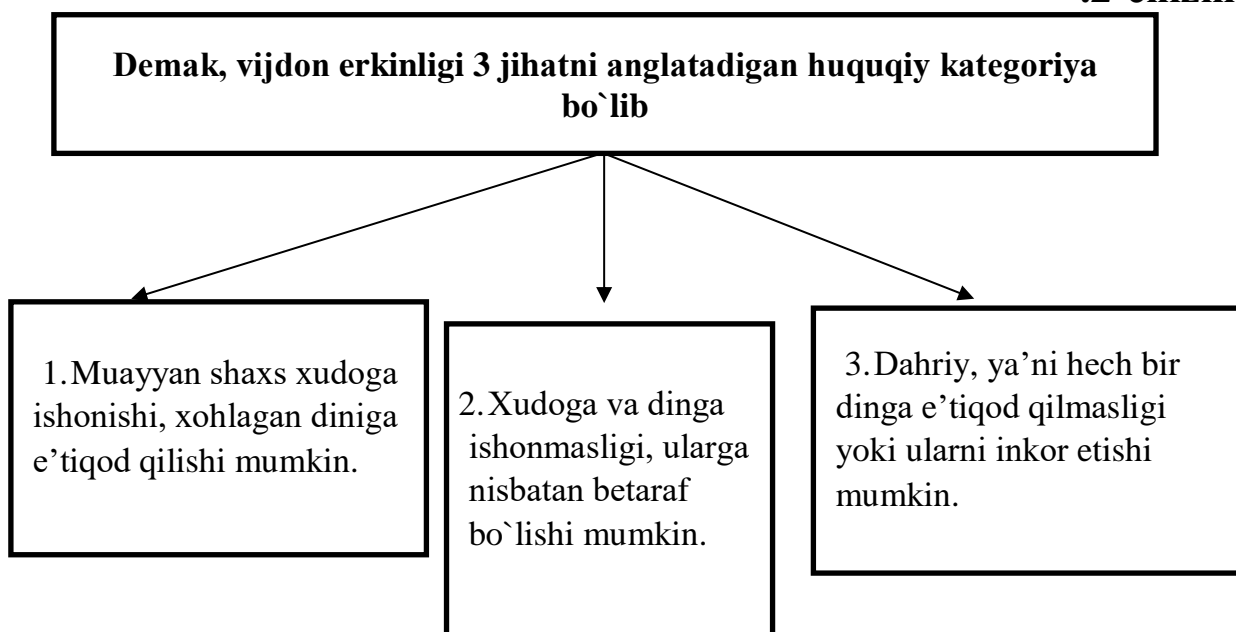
.2-chizm

Demak, vijdon erkinligi 3 jihatni anglatadigan huquqiy kategoriya bo`lib

1.Muayyan shaxs xudoga ishonishi, xohlagan diniga e’tiqod qilishi mumkin.

2.Xudoga va dinga ishonmasligi, ularga nisbatan betaraf bo`lishi mumkin.

3.Dahriy, ya’ni hech bir dinga e’tiqod qilmasligi yoki ularni inkor etishi mumkin.